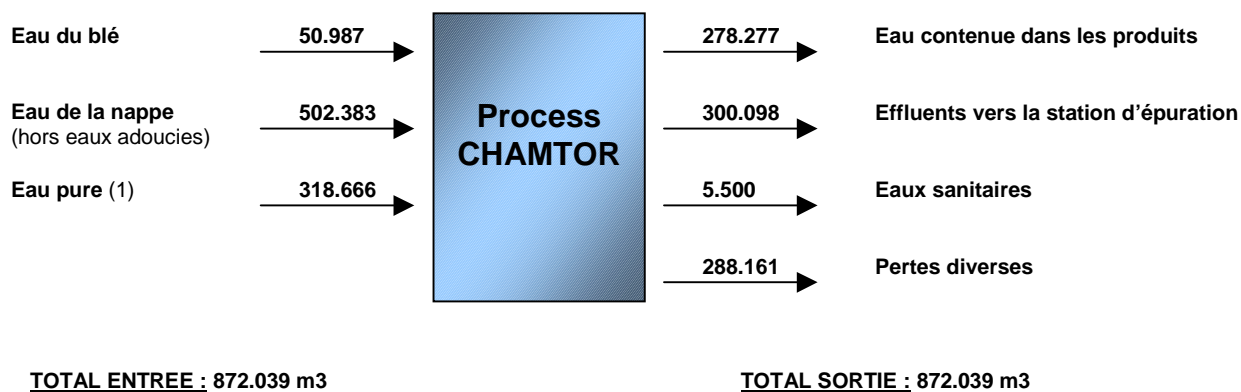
Eau du blé
50.987

Eau de la nappe
(hors eaux adoucies)
502.383

Eau pure (1)
318.666

Process
CHAMTOR

278.277
Eau contenue dans les produits

300.098
Effluents vers la station d'épuration

5.500
Eaux sanitaires

288.161
Pertes diverses

TOTAL ENTREE : 872.039 m3

TOTAL SORTIE : 872.039 m3